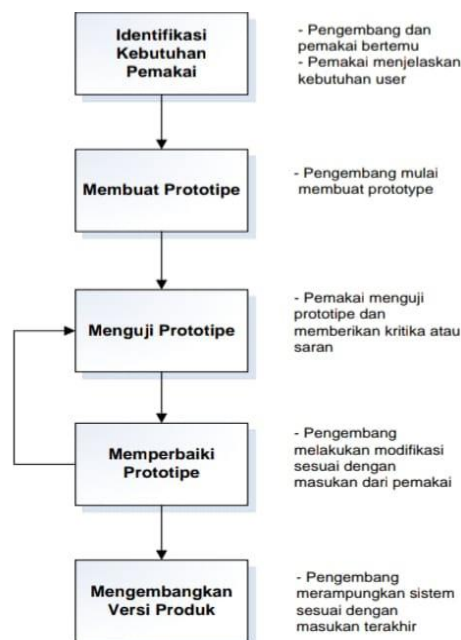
Identifikasi Kebutuhan Pemakai

- Pengembang dan pemakai bertemu
- Pemakai menjelaskan kebutuhan user

Membuat Prototipe

- Pengembang mulai membuat prototype

Menguji Prototipe

- Pemakai menguji prototipe dan memberikan kritika atau saran

Memperbaiki Prototipe

- Pengembang melakukan modifikasi sesuai dengan masukan dari pemakai

Mengembangkan Versi Produk

- Pengembang merampungkan sistem sesuai dengan masukan terakhir